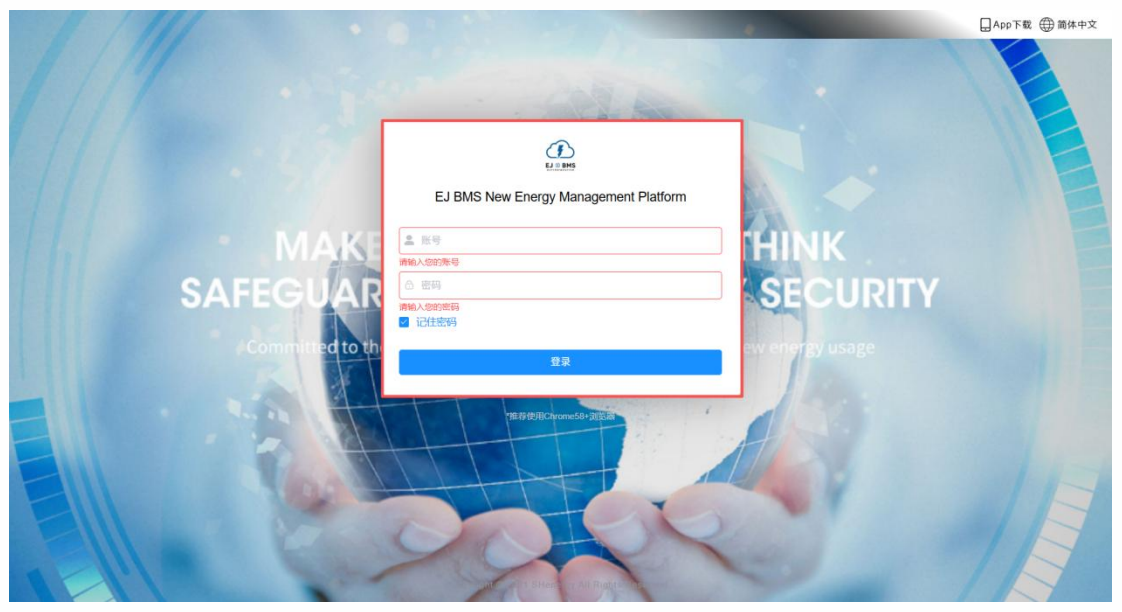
App下载 简体中文

EJ BMS

EJ BMS New Energy Management Platform

MAKE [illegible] THINK
SAFEGUAR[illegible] SECURITY
Committed to th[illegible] ew energy usage

账号
请输入您的账号
密码
请输入您的密码
记住密码
登录

推荐使用Chrome58+浏览器

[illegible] All Rights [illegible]